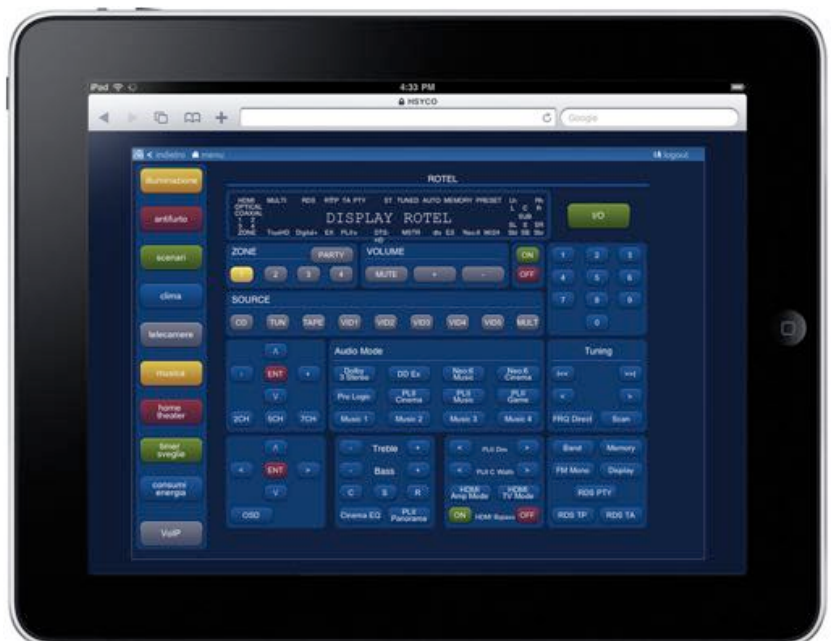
iPad
4:33 PM
HSYCO
Google
< indietro menu
logout
illuminazione
antifurto
scenari
clima
telecamere
musica
home theater
timer sveglie
consumi energia
VoIP
ROTEL
HDMI OPTICAL COAXIAL 1 2 ZONE MULTI RDS RTP TA PTY ST TUNED AUTO MEMORY PRESET
DISPLAY ROTEL
TrueHD Digital+ EX PLIIx DTS-HD MSTR dts ES Neo:6 96/24
I/O
ZONE
PARTY
1 2 3 4
VOLUME
MUTE + -
ON
OFF
1 2 3
4 5 6
7 8 9
0
SOURCE
CD TUN TAPE VID1 VID2 VID3 VID4 VID5 MULT
Audio Mode
Tuning
ENT
Dolby 3 Stereo
DD Ex
Neo:6 Music
Neo:6 Cinema
Pro Logic
PLII Cinema
PLII Music
PLII Game
2CH 5CH 7CH
Music 1 Music 2 Music 3 Music 4
FRQ Direct
Scan
ENT
Treble
Bass
C S R
Cinema EQ
PLII Panorama
PLII Dim
PLII C Width
HDMI Amp Mode
HDMI TV Mode
ON HDMI Bypass OFF
Band Memory
FM Mono Display
RDS PTY
RDS TP RDS TA
OSD